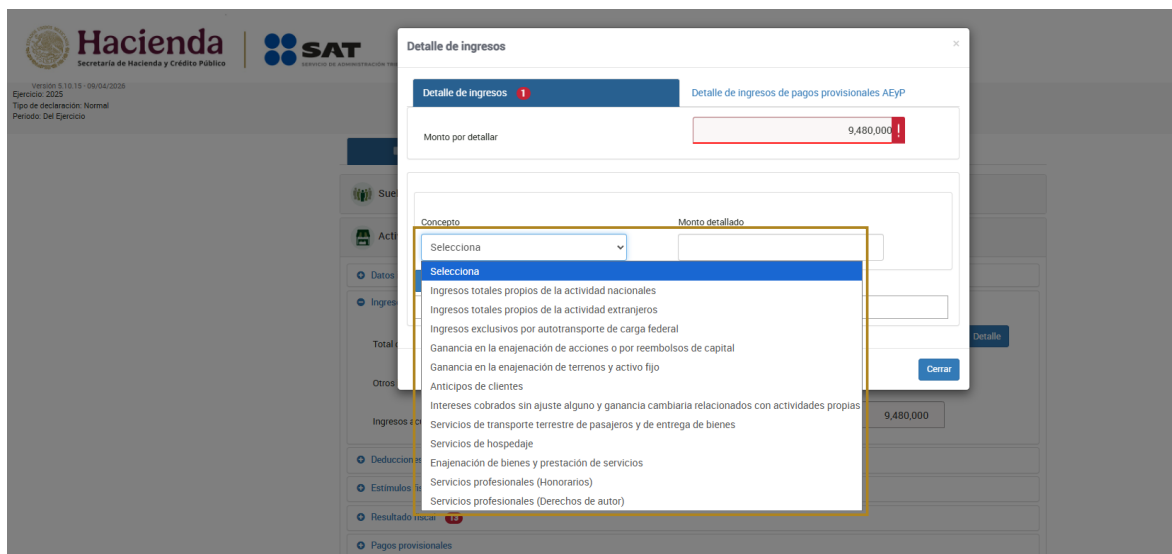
Hacienda
Secretaría de Hacienda y Crédito Público
SAT
SERVICIO DE ADMINISTRACIÓN TRIBUTARIA

Versión 5.10.15 - 09/04/2026
Ejercicio: 2025
Tipo de declaración: Normal
Periodo: Del Ejercicio

Sue
Acti
Datos
Ingres
Total
Otros
Ingresos a
9,480,000
Detalle
Deduccion
Estímulos
Resultado fiscal 12
Pagos provisionales

Detalle de ingresos
×
Detalle de ingresos 1
Detalle de ingresos de pagos provisionales AEyP
Monto por detallar
9,480,000
Concepto
Monto detallado
Selecciona
Selecciona
Ingresos totales propios de la actividad nacionales
Ingresos totales propios de la actividad extranjeros
Ingresos exclusivos por autotransporte de carga federal
Ganancia en la enajenación de acciones o por reembolsos de capital
Ganancia en la enajenación de terrenos y activo fijo
Anticipos de clientes
Intereses cobrados sin ajuste alguno y ganancia cambiaria relacionados con actividades propias
Servicios de transporte terrestre de pasajeros y de entrega de bienes
Servicios de hospedaje
Enajenación de bienes y prestación de servicios
Servicios profesionales (Honorarios)
Servicios profesionales (Derechos de autor)
Cerrar